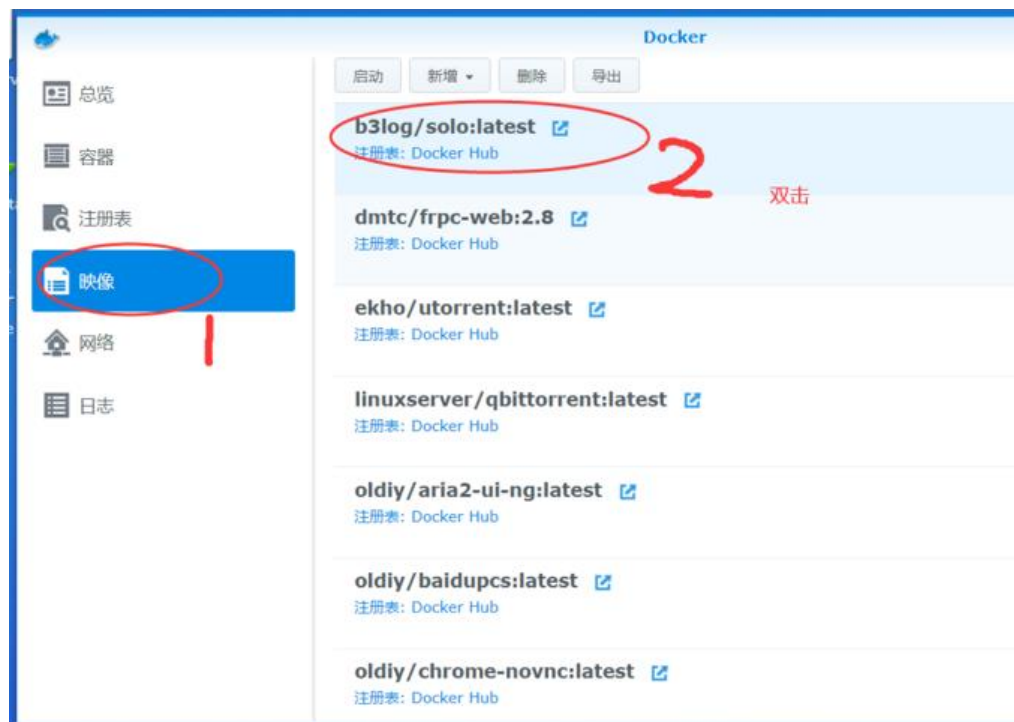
Docker

总览
容器
注册表
映像
网络
日志

1

启动 新增 ▾ 删除 导出

b3log/solo:latest
注册表: Docker Hub

2 双击

dmtc/frpc-web:2.8
注册表: Docker Hub

ekho/utorrent:latest
注册表: Docker Hub

linuxserver/qbittorrent:latest
注册表: Docker Hub

oldiy/aria2-ui-ng:latest
注册表: Docker Hub

oldiy/baidupcs:latest
注册表: Docker Hub

oldiy/chrome-novnc:latest
注册表: Docker Hub